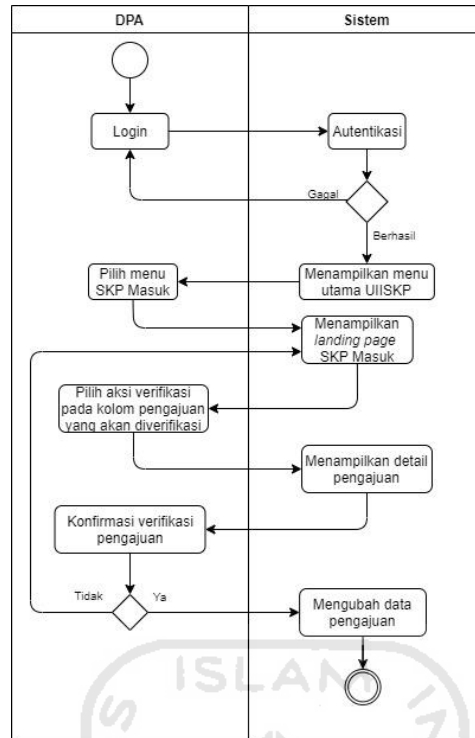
DPA

Sistem

Login

Autentikasi

Gagal

Berhasil

Pilih menu SKP Masuk

Menampilkan menu utama UIISKP

Menampilkan *landing page* SKP Masuk

Pilih aksi verifikasi pada kolom pengajuan yang akan diverifikasi

Menampilkan detail pengajuan

Konfirmasi verifikasi pengajuan

Tidak

Ya

Mengubah data pengajuan

ISLAM